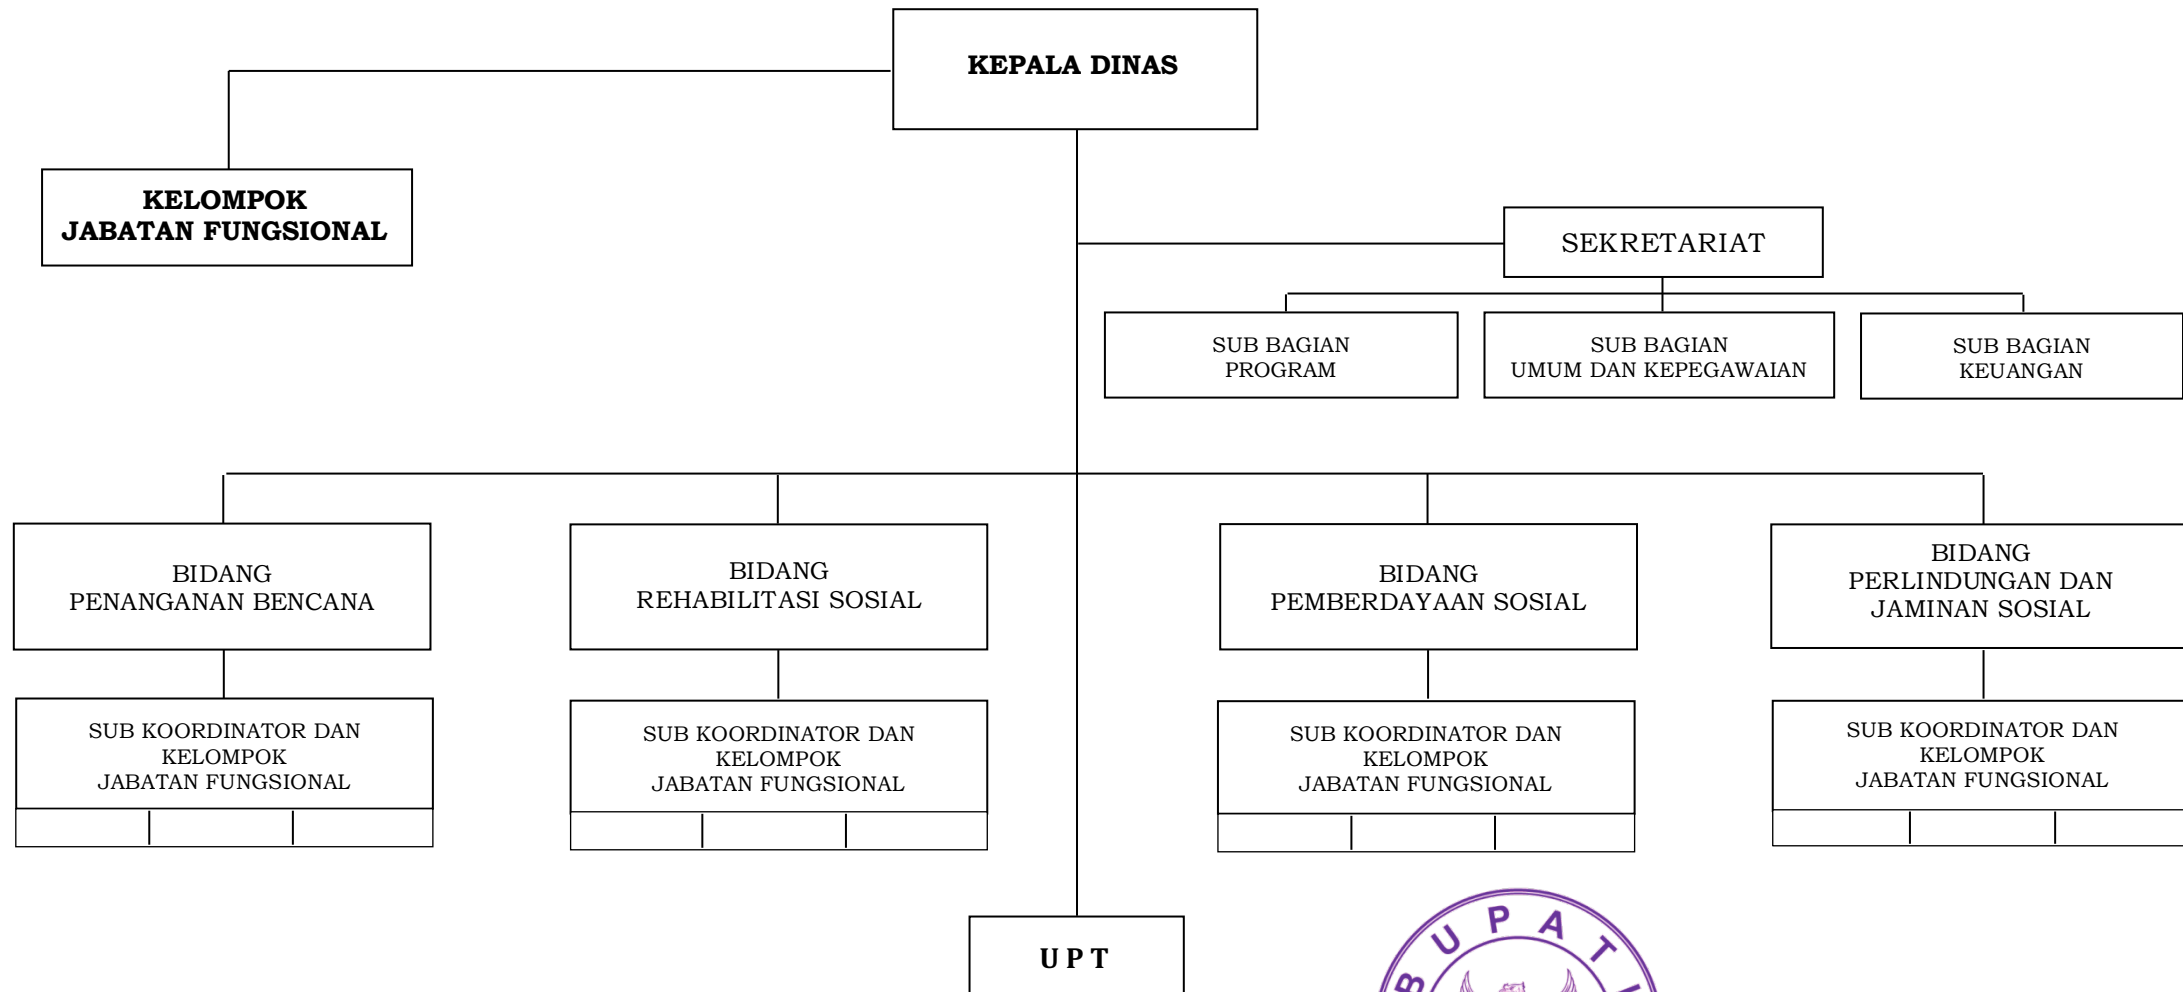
KEPALA DINAS

KELOMPOK JABATAN FUNGSIONAL

SEKRETARIAT

SUB BAGIAN PROGRAM

SUB BAGIAN UMUM DAN KEPEGAWAIAN

SUB BAGIAN KEUANGAN

BIDANG PENANGANAN BENCANA

BIDANG REHABILITASI SOSIAL

BIDANG PEMBERDAYAAN SOSIAL

BIDANG PERLINDUNGAN DAN JAMINAN SOSIAL

SUB KOORDINATOR DAN KELOMPOK JABATAN FUNGSIONAL

SUB KOORDINATOR DAN KELOMPOK JABATAN FUNGSIONAL

SUB KOORDINATOR DAN KELOMPOK JABATAN FUNGSIONAL

SUB KOORDINATOR DAN KELOMPOK JABATAN FUNGSIONAL

UPT

BUPATI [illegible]